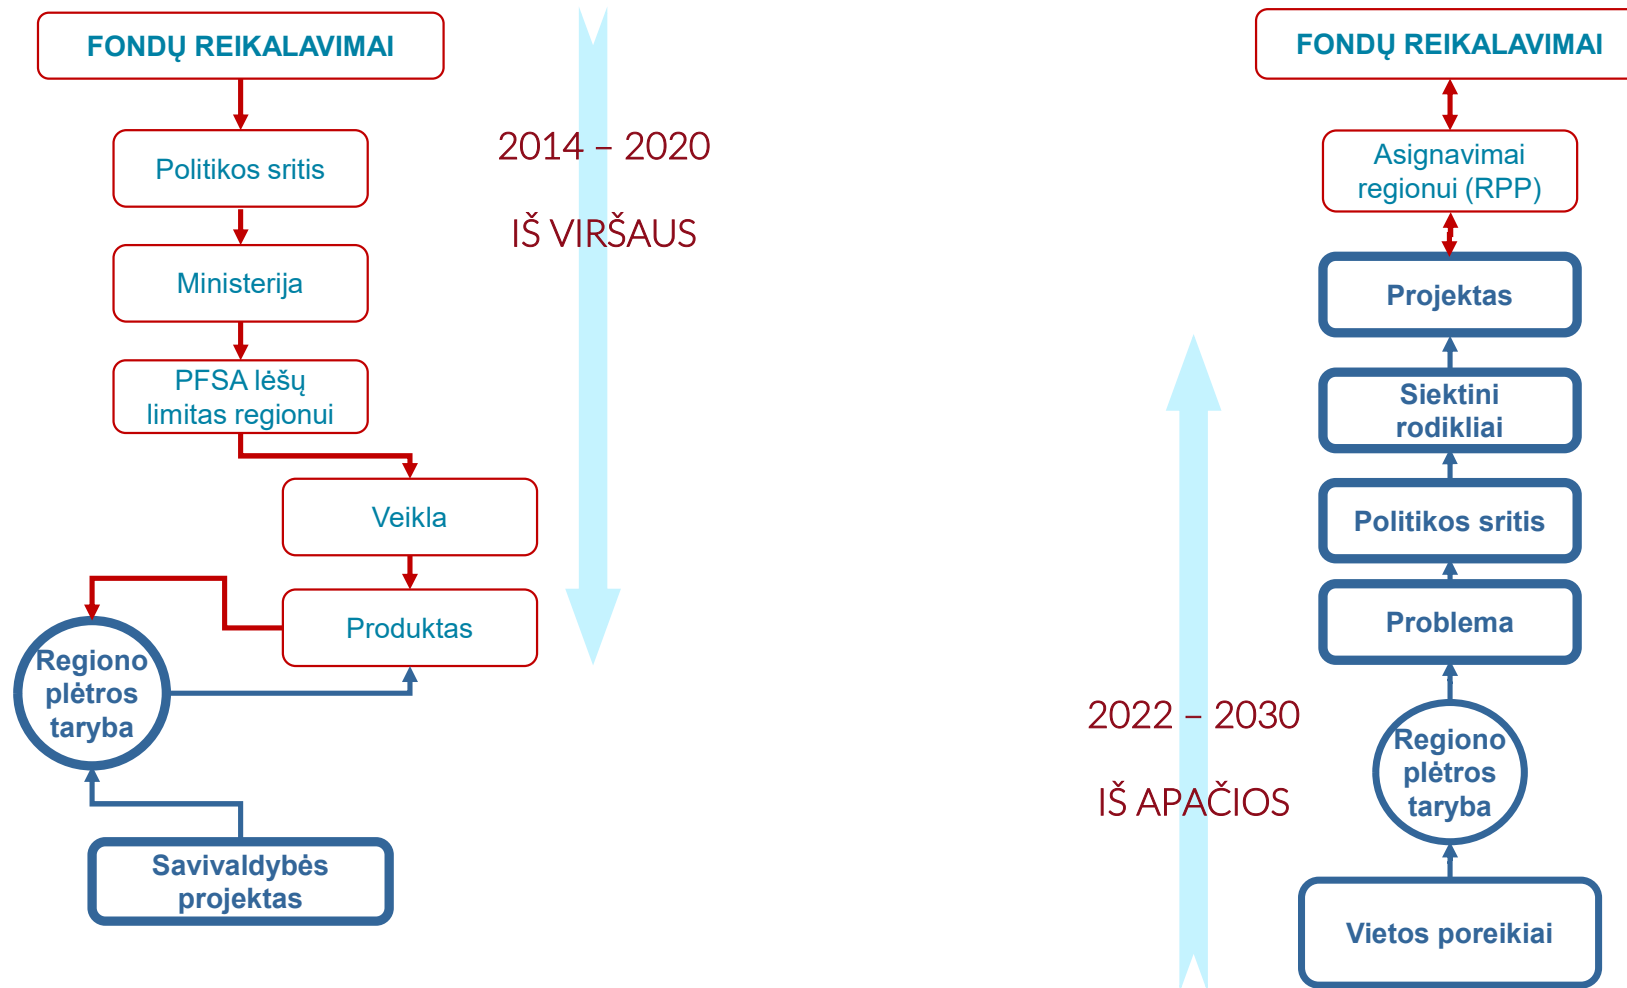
FONDŲ REIKALAVIMAI

Politikos sritis

Ministerija

PFSA lėšų limitas regionui

Veikla

Produktas

Regiono plėtros taryba

Savivaldybės projektas

2014 – 2020

IŠ VIRŠAUS

FONDŲ REIKALAVIMAI

Asignavimai regionui (RPP)

Projektas

Siektini rodikliai

Politikos sritis

Problema

Regiono plėtros taryba

Vietos poreikiai

2022 – 2030

IŠ APAČIOS